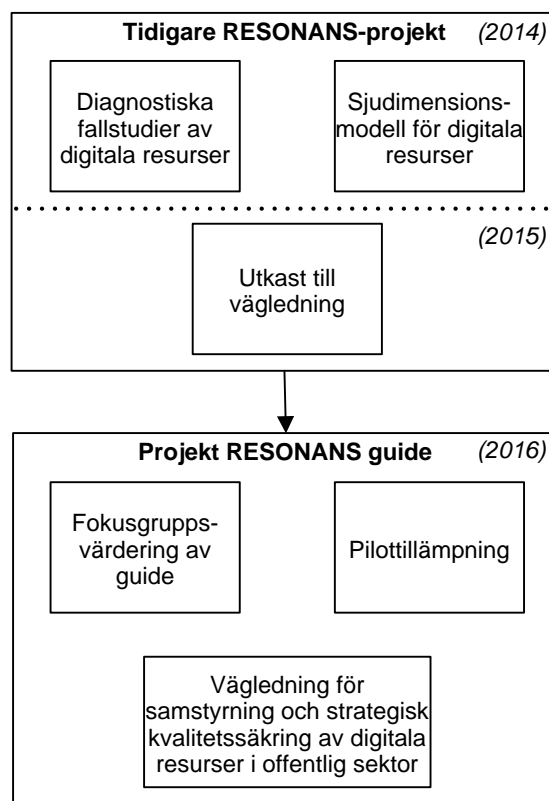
Tidigare RESONANS-projekt (2014)

Diagnostiska fallstudier av digitala resurser

Sjudimensionsmodell för digitala resurser

(2015)

Utkast till vägledning

Projekt RESONANS guide (2016)

Fokusgruppsvärdering av guide

Pilottillämpning

Vägledning för samstyrning och strategisk kvalitetssäkring av digitala resurser i offentlig sektor